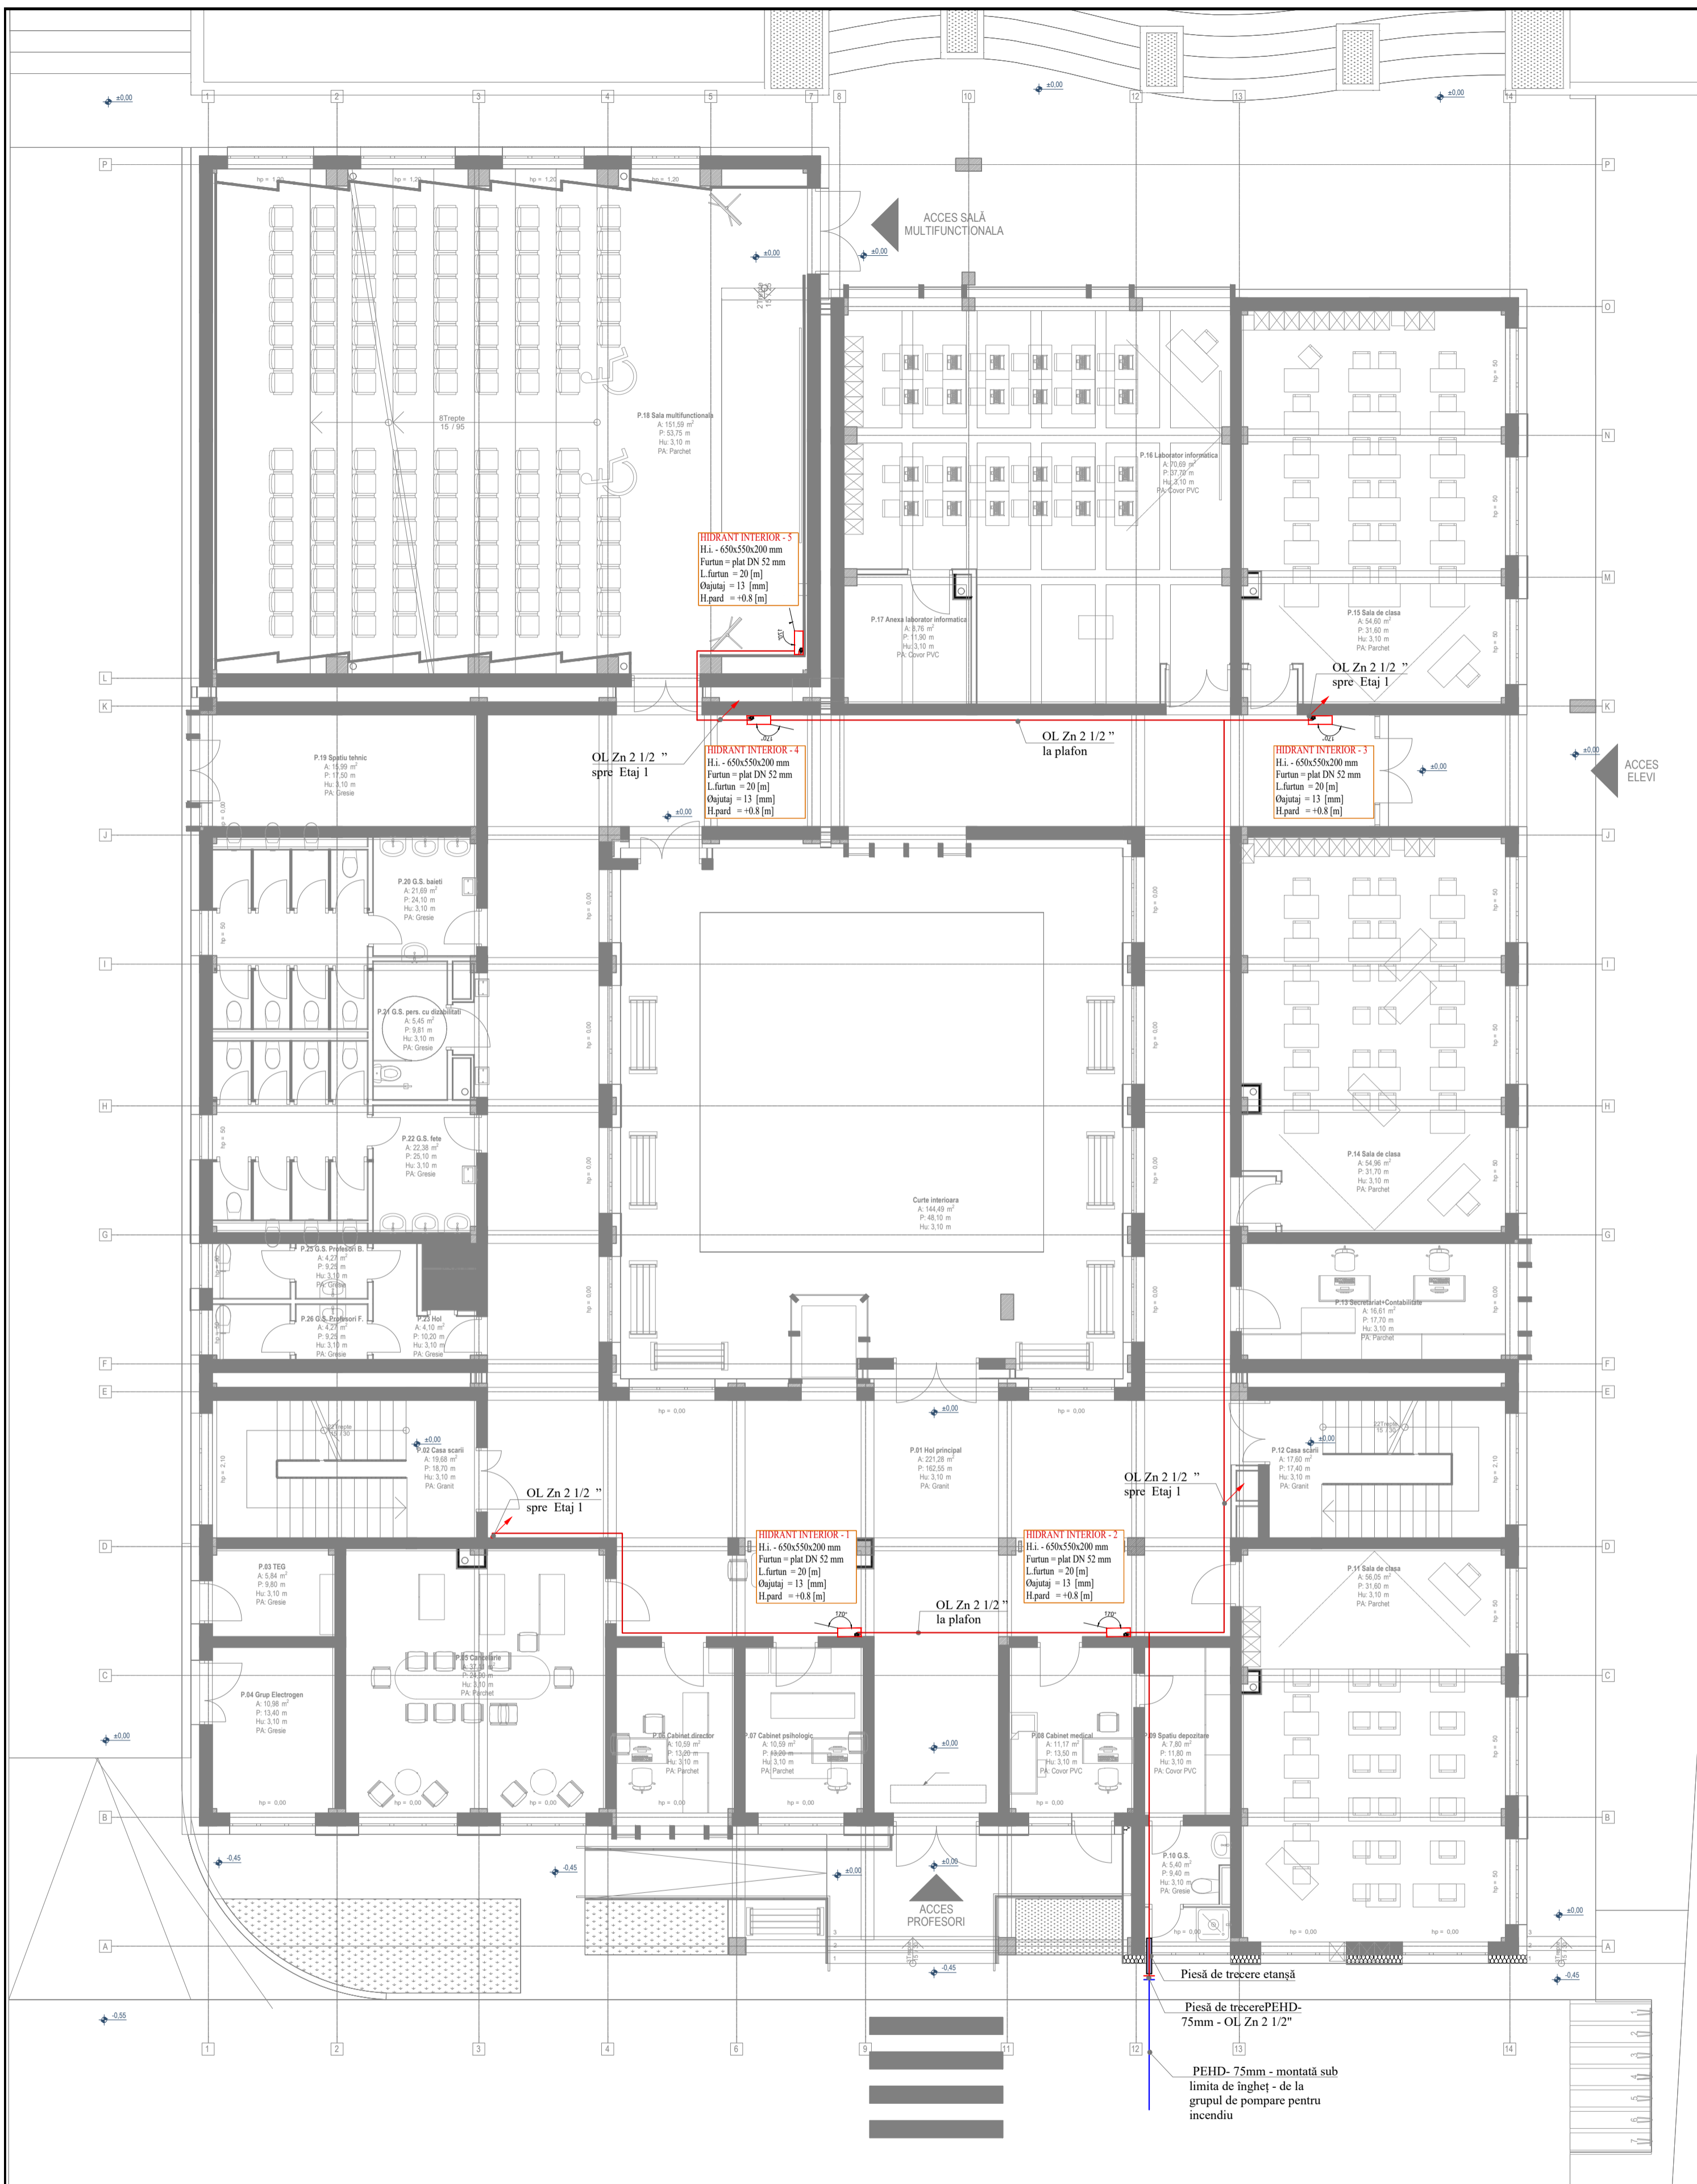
±0,00
1
2
3
4
5
7
8
10
12
13
14
±0,00
±0,00
P
hp = 1,20
hp = 1,20
hp = 1,20
hp = 1,20
ACCES SALĂ MULTIFUNCTIONALA
±0,00
±0,00
O
8Trepte 15 / 95
P.18 Sala multifunctionala
A: 151,59 $m^2$
P: 53,75 m
Hu: 3,10 m
PA: Parchet
N
P.16 Laborator informatica
A: 70,69 $m^2$
P: 37,70 m
Hu: 3,10 m
PA: Covor PVC
HIDRANT INTERIOR - 5
H.i. - 650x550x200 mm
Furtun = plat DN 52 mm
L.furtun = 20 [m]
Øajutaj = 13 [mm]
H.pard = +0.8 [m]
M
P.17 Anexa laborator informatica
A: 8,76 $m^2$
P: 11,90 m
Hu: 3,10 m
PA: Covor PVC
P.15 Sala de clasa
A: 54,60 $m^2$
P: 31,60 m
Hu: 3,10 m
PA: Parchet
OL Zn 2 1/2 "
spre Etaj 1
L
K
OL Zn 2 1/2 "
la plafon
OL Zn 2 1/2 "
spre Etaj 1
HIDRANT INTERIOR - 4
H.i. - 650x550x200 mm
Furtun = plat DN 52 mm
L.furtun = 20 [m]
Øajutaj = 13 [mm]
H.pard = +0.8 [m]
HIDRANT INTERIOR - 3
H.i. - 650x550x200 mm
Furtun = plat DN 52 mm
L.furtun = 20 [m]
Øajutaj = 13 [mm]
H.pard = +0.8 [m]
ACCES ELEVI
±0,00
±0,00
P.19 Spatiu tehnic
A: 15,99 $m^2$
P: 17,50 m
Hu: 3,10 m
PA: Gresie
±0,00
J
P.20 G.S. baieti
A: 21,69 $m^2$
P: 24,10 m
Hu: 3,10 m
PA: Gresie
I
P.21 G.S. pers. cu dizabilitati
A: 5,45 $m^2$
P: 9,81 m
Hu: 3,10 m
PA: Gresie
H
P.22 G.S. fete
A: 22,38 $m^2$
P: 25,10 m
Hu: 3,10 m
PA: Gresie
P.14 Sala de clasa
A: 54,96 $m^2$
P: 31,70 m
Hu: 3,10 m
PA: Parchet
Curte interioara
A: 144,49 $m^2$
P: 48,10 m
Hu: 3,10 m
G
P.25 G.S. Profesori B.
A: 4,27 $m^2$
P: 9,25 m
Hu: 3,10 m
PA: Gresie
P.26 G.S. Profesori F.
A: 4,27 $m^2$
P: 9,25 m
Hu: 3,10 m
PA: Gresie
P.23 Hol
A: 4,10 $m^2$
P: 10,20 m
Hu: 3,10 m
PA: Gresie
P.13 Secretariat+Contabilitate
A: 16,61 $m^2$
P: 17,70 m
Hu: 3,10 m
PA: Parchet
F
E
hp = 0,00
±0,00
hp = 0,00
±0,00
P.02 Casa scarii
A: 19,68 $m^2$
P: 18,70 m
Hu: 3,10 m
PA: Granit
P.01 Hol principal
A: 221,28 $m^2$
P: 162,55 m
Hu: 3,10 m
PA: Granit
P.12 Casa scarii
A: 17,60 $m^2$
P: 17,40 m
Hu: 3,10 m
PA: Granit
OL Zn 2 1/2 "
spre Etaj 1
OL Zn 2 1/2 "
spre Etaj 1
D
HIDRANT INTERIOR - 1
H.i. - 650x550x200 mm
Furtun = plat DN 52 mm
L.furtun = 20 [m]
Øajutaj = 13 [mm]
H.pard = +0.8 [m]
HIDRANT INTERIOR - 2
H.i. - 650x550x200 mm
Furtun = plat DN 52 mm
L.furtun = 20 [m]
Øajutaj = 13 [mm]
H.pard = +0.8 [m]
P.03 TEG
A: 5,84 $m^2$
P: 9,80 m
Hu: 3,10 m
PA: Gresie
P.11 Sala de clasa
A: 56,05 $m^2$
P: 31,60 m
Hu: 3,10 m
PA: Parchet
OL Zn 2 1/2 "
la plafon
C
P.05 Cancelarie
A: 37,39 $m^2$
P: 25,30 m
Hu: 3,10 m
PA: Parchet
P.04 Grup Electrogen
A: 10,98 $m^2$
P: 13,40 m
Hu: 3,10 m
PA: Gresie
±0,00
P.06 Cabinet director
A: 10,59 $m^2$
P: 13,20 m
Hu: 3,10 m
PA: Parchet
P.07 Cabinet psihologic
A: 10,59 $m^2$
P: 13,20 m
Hu: 3,10 m
PA: Parchet
±0,00
P.08 Cabinet medical
A: 11,17 $m^2$
P: 13,50 m
Hu: 3,10 m
PA: Covor PVC
P.09 Spatiu depozitare
A: 7,80 $m^2$
P: 11,80 m
Hu: 3,10 m
PA: Covor PVC
hp = 0,00
hp = 0,00
hp = 0,00
hp = 0,00
hp = 0,00
hp = 0,00
B
-0,45
-0,45
±0,00
±0,00
P.10 G.S.
A: 5,40 $m^2$
P: 9,40 m
Hu: 3,10 m
PA: Gresie
ACCES PROFESORI
±0,00
A
-0,45
-0,45
Piesă de trecere etanșă
-0,55
Piesă de trecerePEHD-75mm - OL Zn 2 1/2"
1
2
3
4
6
9
11
12
13
14
PEHD- 75mm - montată sub limita de îngheț - de la grupul de pompare pentru incendiu